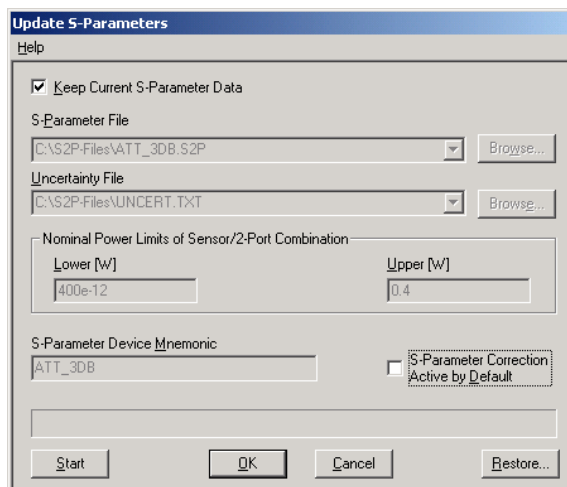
Update S-Parameters

Help

Keep Current S-Parameter Data

S-Parameter File

C:\S2P-Files\ATT_3DB.S2P

Browse...

Uncertainty File

C:\S2P-Files\UNCERT.TXT

Browse...

Nominal Power Limits of Sensor/2-Port Combination

Lower [W]

400e-12

Upper [W]

0.4

S-Parameter Device Mnemonic

ATT_3DB

S-Parameter Correction Active by Default

Start

OK

Cancel

Restore...